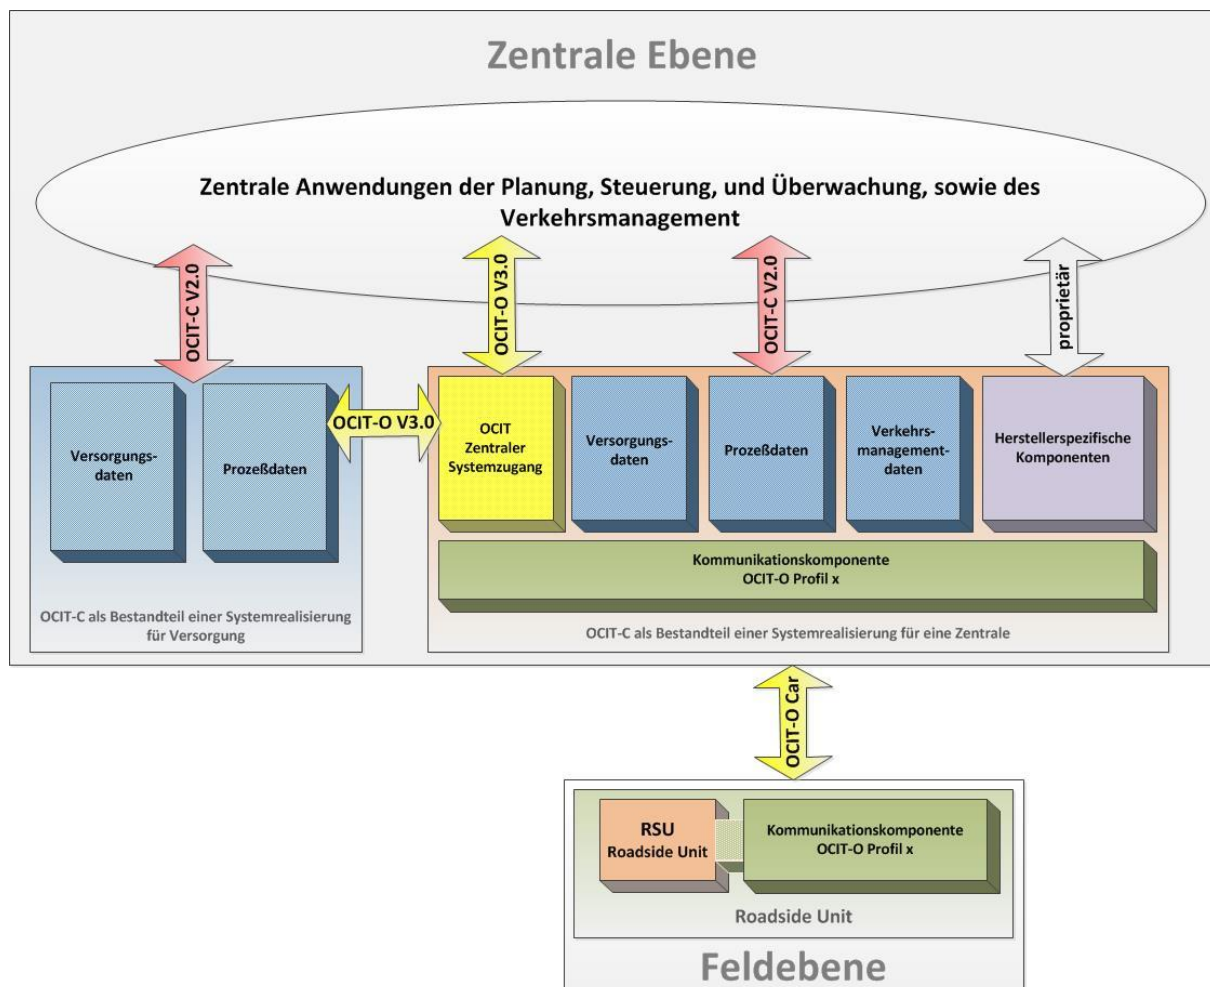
Zentrale Ebene

Zentrale Anwendungen der Planung, Steuerung, und Überwachung, sowie des Verkehrsmanagement

OCIT-C V2.0

OCIT-O V3.0

OCIT-C V2.0

proprietär

Versorgungsdaten

Prozeßdaten

OCIT-O V3.0

OCIT Zentraler Systemzugang

Versorgungsdaten

Prozeßdaten

Verkehrsmanagementdaten

Herstellerspezifische Komponenten

Kommunikationskomponente OCIT-O Profil x

OCIT-C als Bestandteil einer Systemrealisierung für Versorgung

OCIT-C als Bestandteil einer Systemrealisierung für eine Zentrale

OCIT-O Car

RSU Roadside Unit

Kommunikationskomponente OCIT-O Profil x

Roadside Unit

Feldebene